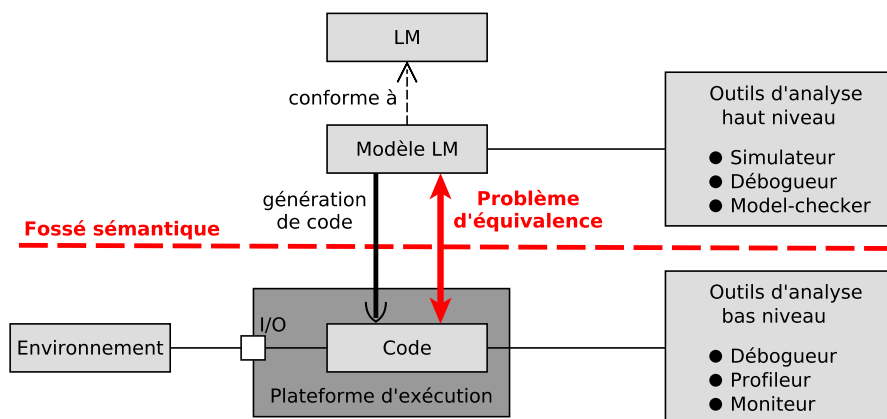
LM

conforme à

Modèle LM

Outils d'analyse haut niveau

- Simulateur
- Débogueur
- Model-checker

génération de code

Problème d'équivalence

Fossé sémantique

I/O

Environnement

Code

Plateforme d'exécution

Outils d'analyse bas niveau

- Débogueur
- Profileur
- Moniteur